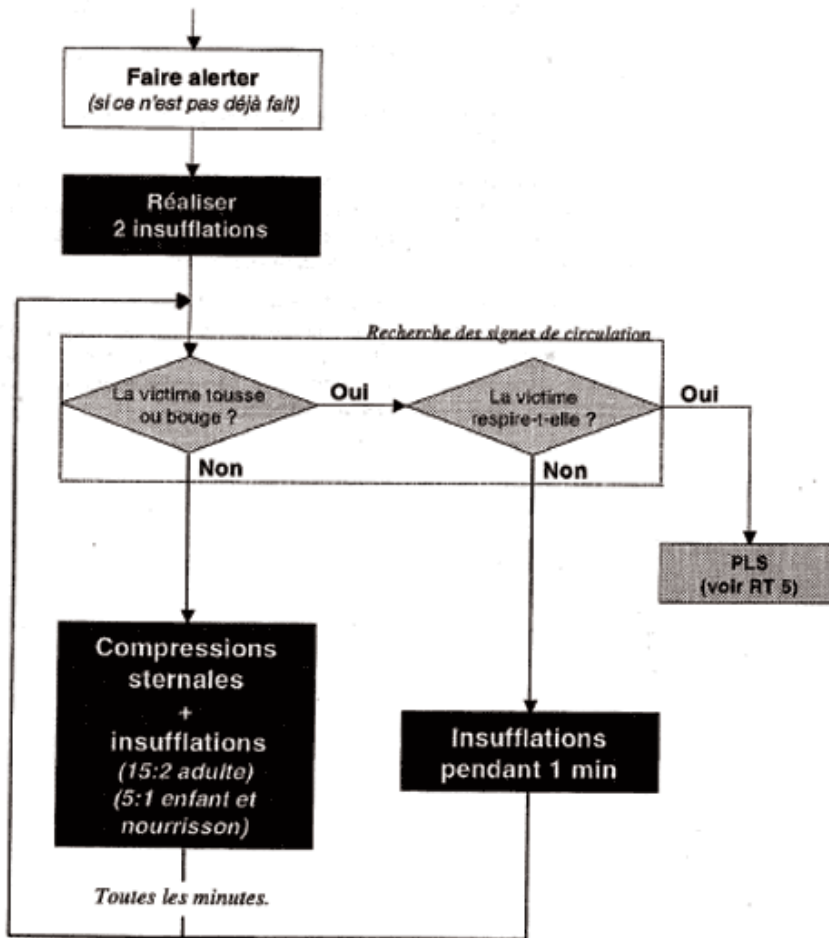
Faire alerter
(si ce n'est pas déjà fait)

Réaliser
2 insufflations

Recherche des signes de circulation

La victime tousse ou bouge ?

Oui

La victime respire-t-elle ?

Oui

Non

Non

PLS
(voir RT 5)

Compressions sternales
+
insufflations
(15:2 adulte)
(5:1 enfant et nourrisson)

Insufflations pendant 1 min

Toutes les minutes.